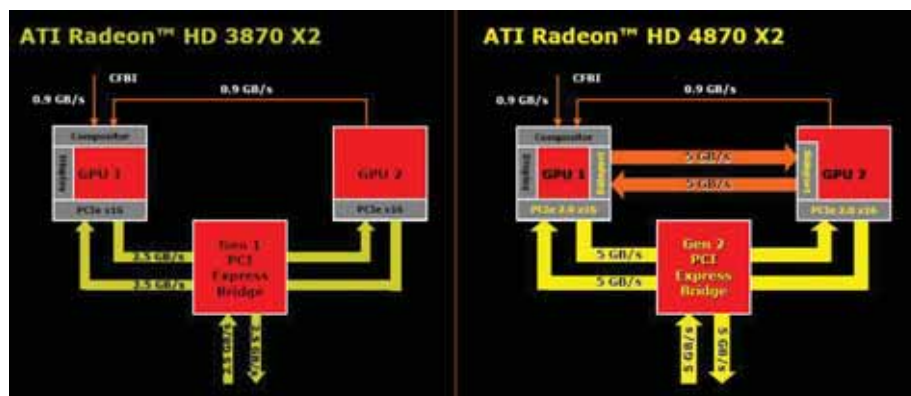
ATI Radeon™ HD 3870 X2

CFBI
0.9 GB/s
0.9 GB/s
Compositor
Display
GPU 1
GPU 2
PCIe x16
PCIe x16
2.5 GB/s
2.5 GB/s
Gen 1 PCI Express Bridge
2.5 GB/s
2.5 GB/s

ATI Radeon™ HD 4870 X2

CFBI
0.9 GB/s
0.9 GB/s
Compositor
Display
GPU 1
Sideport
5 GB/s
5 GB/s
Sideport
GPU 2
PCIe 2.0 x16
PCIe 2.0 x16
5 GB/s
5 GB/s
Gen 2 PCI Express Bridge
5 GB/s
5 GB/s